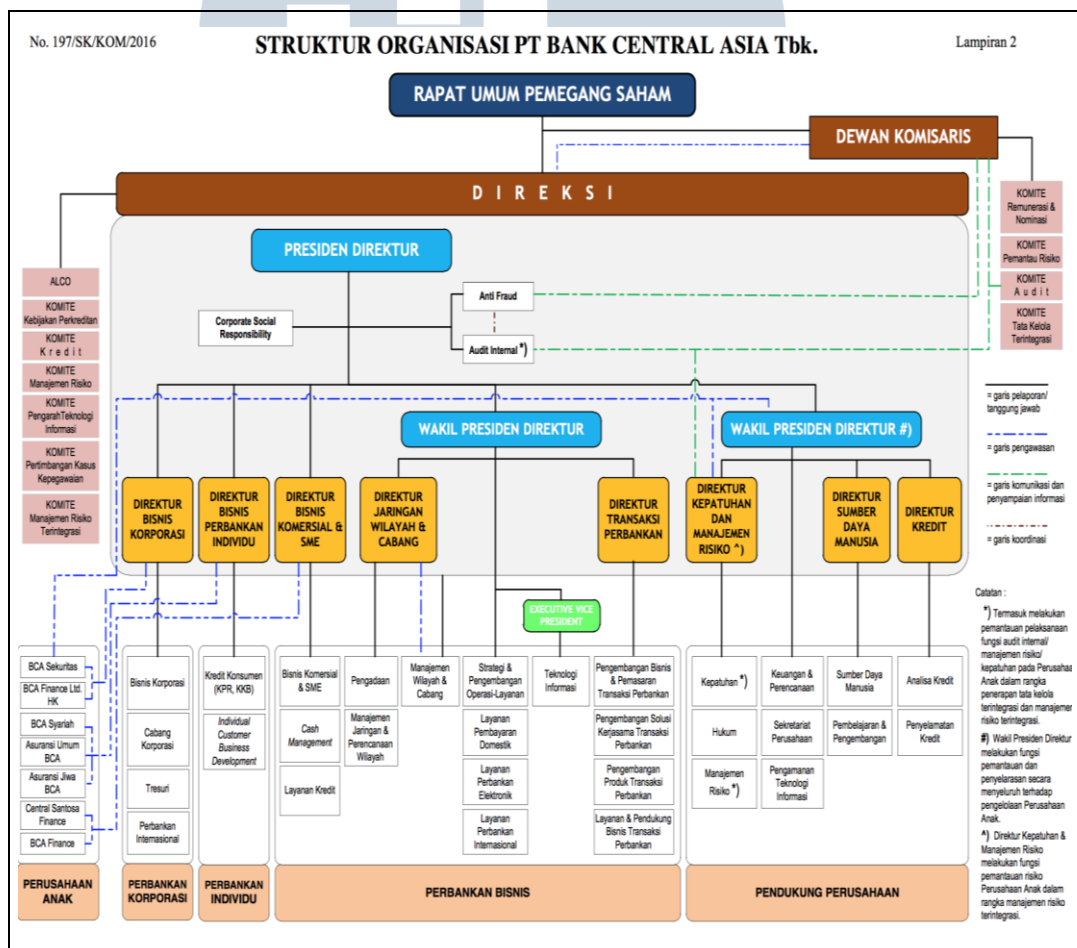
No. 197/SK/KOM/2016

STRUKTUR ORGANISASI PT BANK CENTRAL ASIA Tbk.

Lampiran 2

RAPAT UMUM PEMEGANG SAHAM

DEWAN KOMISARIS

D I R E K S I

KOMITE Remunerasi & Nominasi

KOMITE Pemantau Risiko

KOMITE Audit

KOMITE Tata Kelola Terintegrasi

PRESIDEN DIREKTUR

ALCO

KOMITE Kebijakan Perkreditan

KOMITE Kredit

KOMITE Manajemen Risiko

KOMITE Pengarah Teknologi Informasi

KOMITE Pertimbangan Kasus Kepegawaian

KOMITE Manajemen Risiko Terintegrasi

Corporate Social Responsibility

Anti Fraud

Audit Internal *)

WAKIL PRESIDEN DIREKTUR

WAKIL PRESIDEN DIREKTUR #)

= garis pelaporan/ tanggung jawab

= garis pengawasan

= garis komunikasi dan penyampaian informasi

= garis koordinasi

DIREKTUR BISNIS KORPORASI

DIREKTUR BISNIS PERBANKAN INDIVIDU

DIREKTUR BISNIS KOMERSIAL & SME

DIREKTUR JARINGAN WILAYAH & CABANG

DIREKTUR TRANSAKSI PERBANKAN

DIREKTUR KEPATUHAN DAN MANAJEMEN RISIKO ^)

DIREKTUR SUMBER DAYA MANUSIA

DIREKTUR KREDIT

EXECUTIVE VICE PRESIDENT

Catatan :

*) Termasuk melakukan pemantauan pelaksanaan fungsi audit internal/ manajemen risiko/ kepatuhan pada Perusahaan Anak dalam rangka penerapan tata kelola terintegrasi dan manajemen risiko terintegrasi.

#) Wakil Presiden Direktur melakukan fungsi pemantauan dan penyelarasan secara menyeluruh terhadap pengelolaan Perusahaan Anak.

^) Direktur Kepatuhan & Manajemen Risiko melakukan fungsi pemantauan risiko Perusahaan Anak dalam rangka manajemen risiko terintegrasi.

BCA Sekuritas

BCA Finance Ltd. HK

BCA Syariah

Asuransi Umum BCA

Asuransi Jiwa BCA

Central Santosa Finance

BCA Finance

Bisnis Korporasi

Cabang Korporasi

Tresuri

Perbankan Internasional

Kredit Konsumen (KPR, KKB)

Individual Customer Business Development

Bisnis Komersial & SME

Cash Management

Layanan Kredit

Pengadaan

Manajemen Jaringan & Perencanaan Wilayah

Manajemen Wilayah & Cabang

Strategi & Pengembangan Operasi-Layanan

Layanan Pembayaran Domestik

Layanan Perbankan Elektronik

Layanan Perbankan Internasional

Teknologi Informasi

Pengembangan Bisnis & Pemasaran Transaksi Perbankan

Pengembangan Solusi Kerjasama Transaksi Perbankan

Pengembangan Produk Transaksi Perbankan

Layanan & Pendukung Bisnis Transaksi Perbankan

Kepatuhan *)

Hukum

Manajemen Risiko *)

Keuangan & Perencanaan

Sekretariat Perusahaan

Pengamanan Teknologi Informasi

Sumber Daya Manusia

Pembelajaran & Pengembangan

Analisa Kredit

Penyelamatan Kredit

PERUSAHAAN ANAK

PERBANKAN KORPORASI

PERBANKAN INDIVIDU

PERBANKAN BISNIS

PENDUKUNG PERUSAHAAN